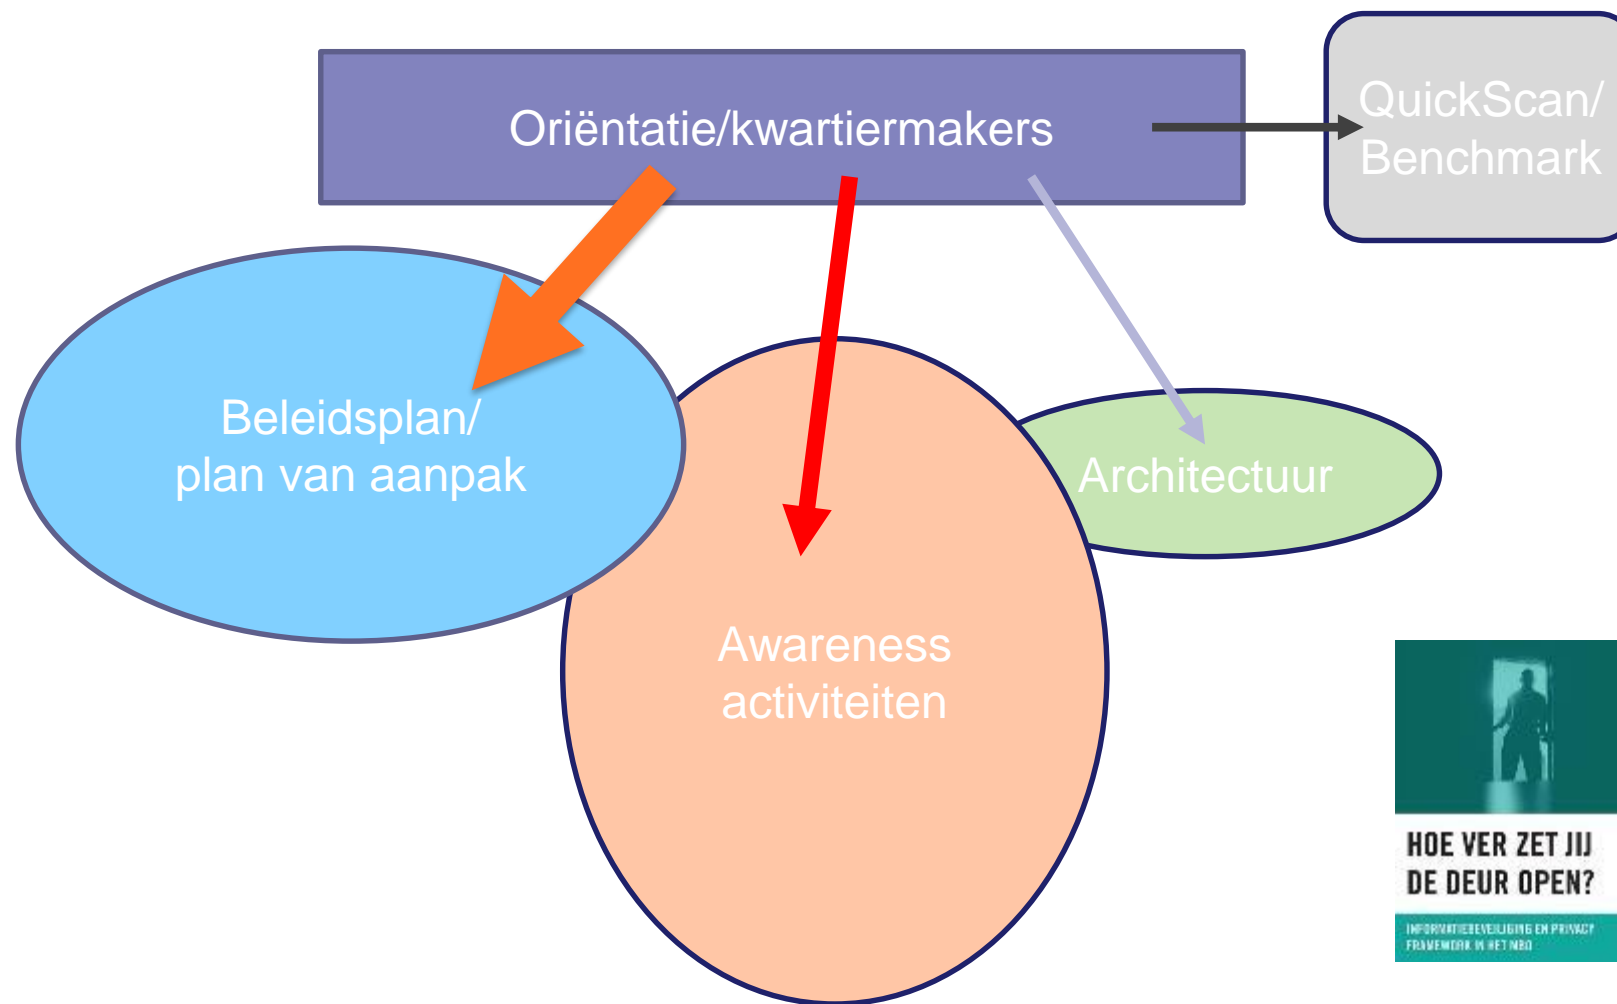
Oriëntatie/kwartiermakers

QuickScan/
Benchmark

Beleidsplan/
plan van aanpak

Architectuur

Awareness
activiteiten

HOE VER ZET JIJ
DE DEUR OPEN?

INFORMATIEBEVEILIGING EN PRIVACY
FRAMEWORK IN HET MBO